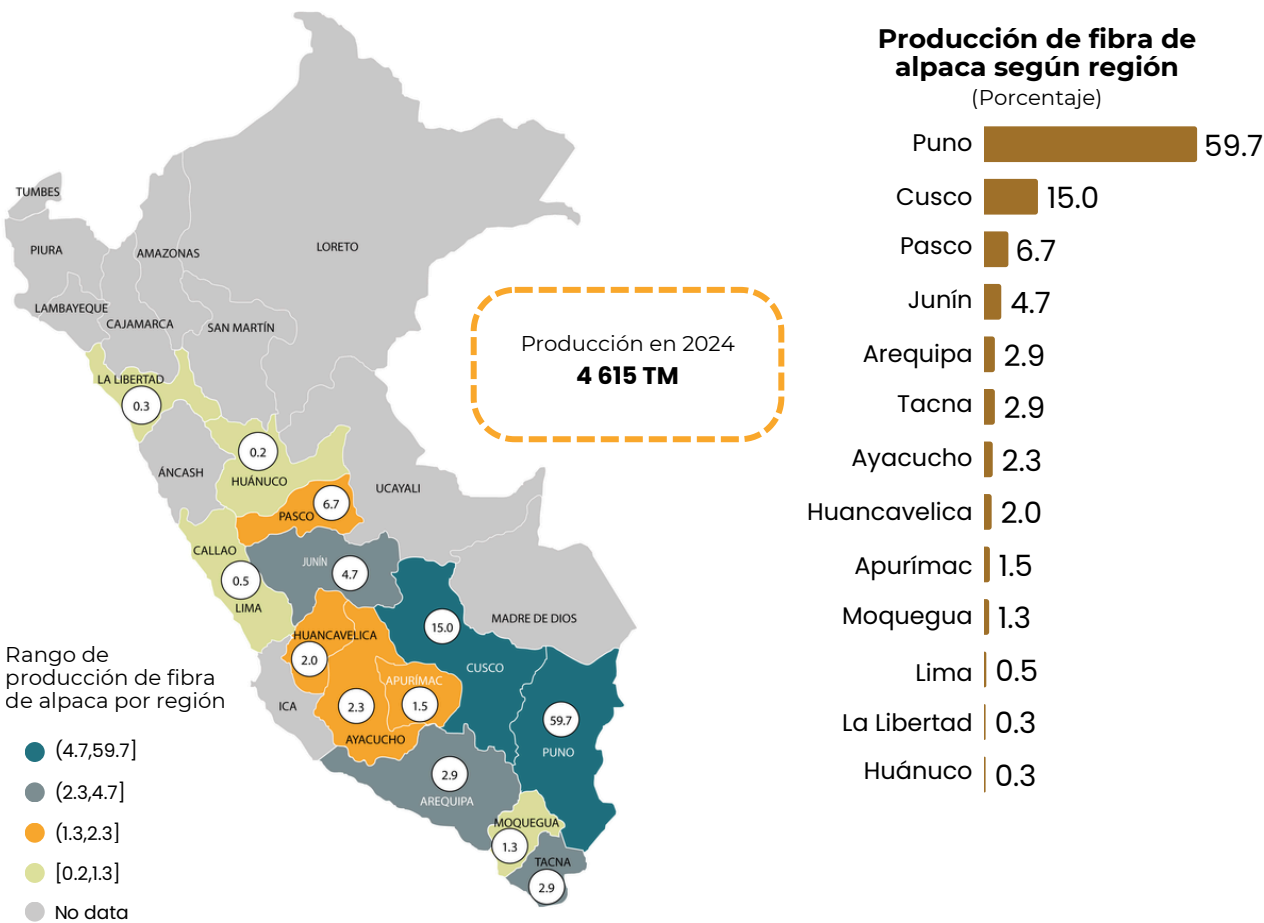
TUMBES
PIURA
AMAZONAS
LORETO
LAMBAYEQUE
CAJAMARCA
SAN MARTÍN
LA LIBERTAD
0.3
0.2
ÁNCASH
HUÁNUCO
6.7
PASCO
UCAYALI
CALLAO
0.5
LIMA
JUNÍN
4.7
15.0
MADRE DE DIOS
HUANCAVELICA
2.0
CUSCO
APURÍMAC
ICA
2.3
1.5
59.7
AYACUCHO
PUNO
2.9
AREQUIPA
MOQUEGUA
1.3
TACNA
2.9

Producción en 2024
4 615 TM

Rango de producción de fibra de alpaca por región
(4.7,59.7]
(2.3,4.7]
(1.3,2.3]
[0.2,1.3]
No data

Producción de fibra de alpaca según región
(Porcentaje)

| Región | Porcentaje |
|---|---|
| Puno | 59.7 |
| Cusco | 15.0 |
| Pasco | 6.7 |
| Junín | 4.7 |
| Arequipa | 2.9 |
| Tacna | 2.9 |
| Ayacucho | 2.3 |
| Huancavelica | 2.0 |
| Apurímac | 1.5 |
| Moquegua | 1.3 |
| Lima | 0.5 |
| La Libertad | 0.3 |
| Huánuco | 0.3 |